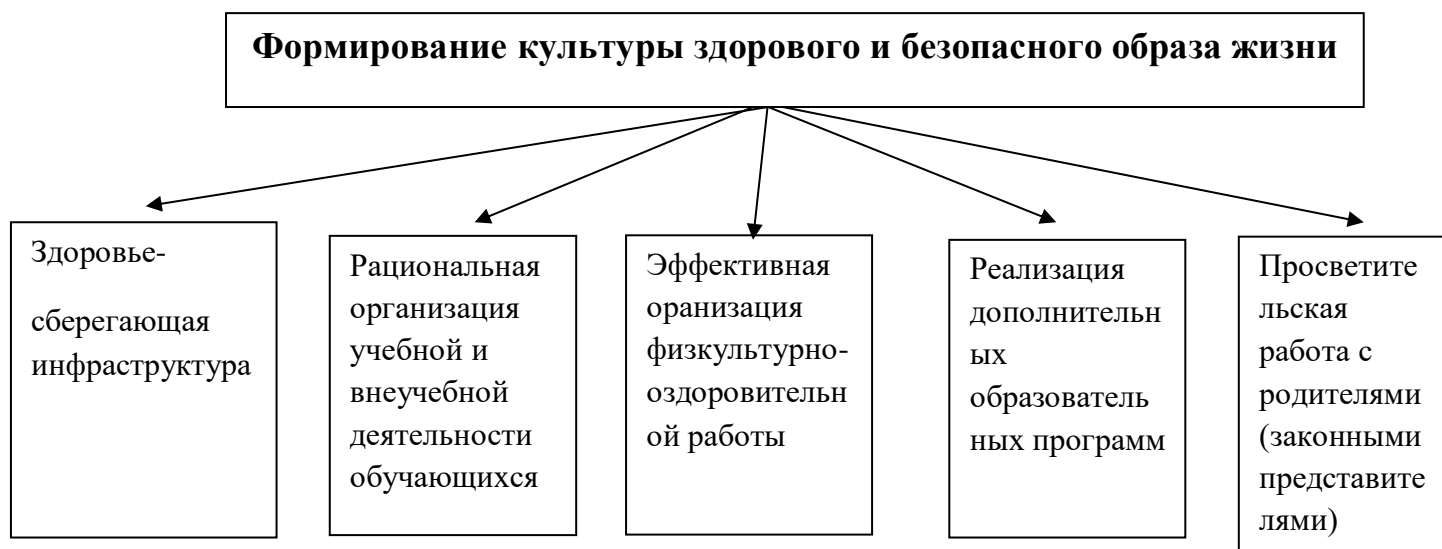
Формирование культуры здорового и безопасного образа жизни

Здоровье-сберегающая инфраструктура

Рациональная организация учебной и внеучебной деятельности обучающихся

Эффективная оранизация физкультурно-оздоровительной работы

Реализация дополнительных образовательных программ

Просветительская работа с родителями (законными представителями)